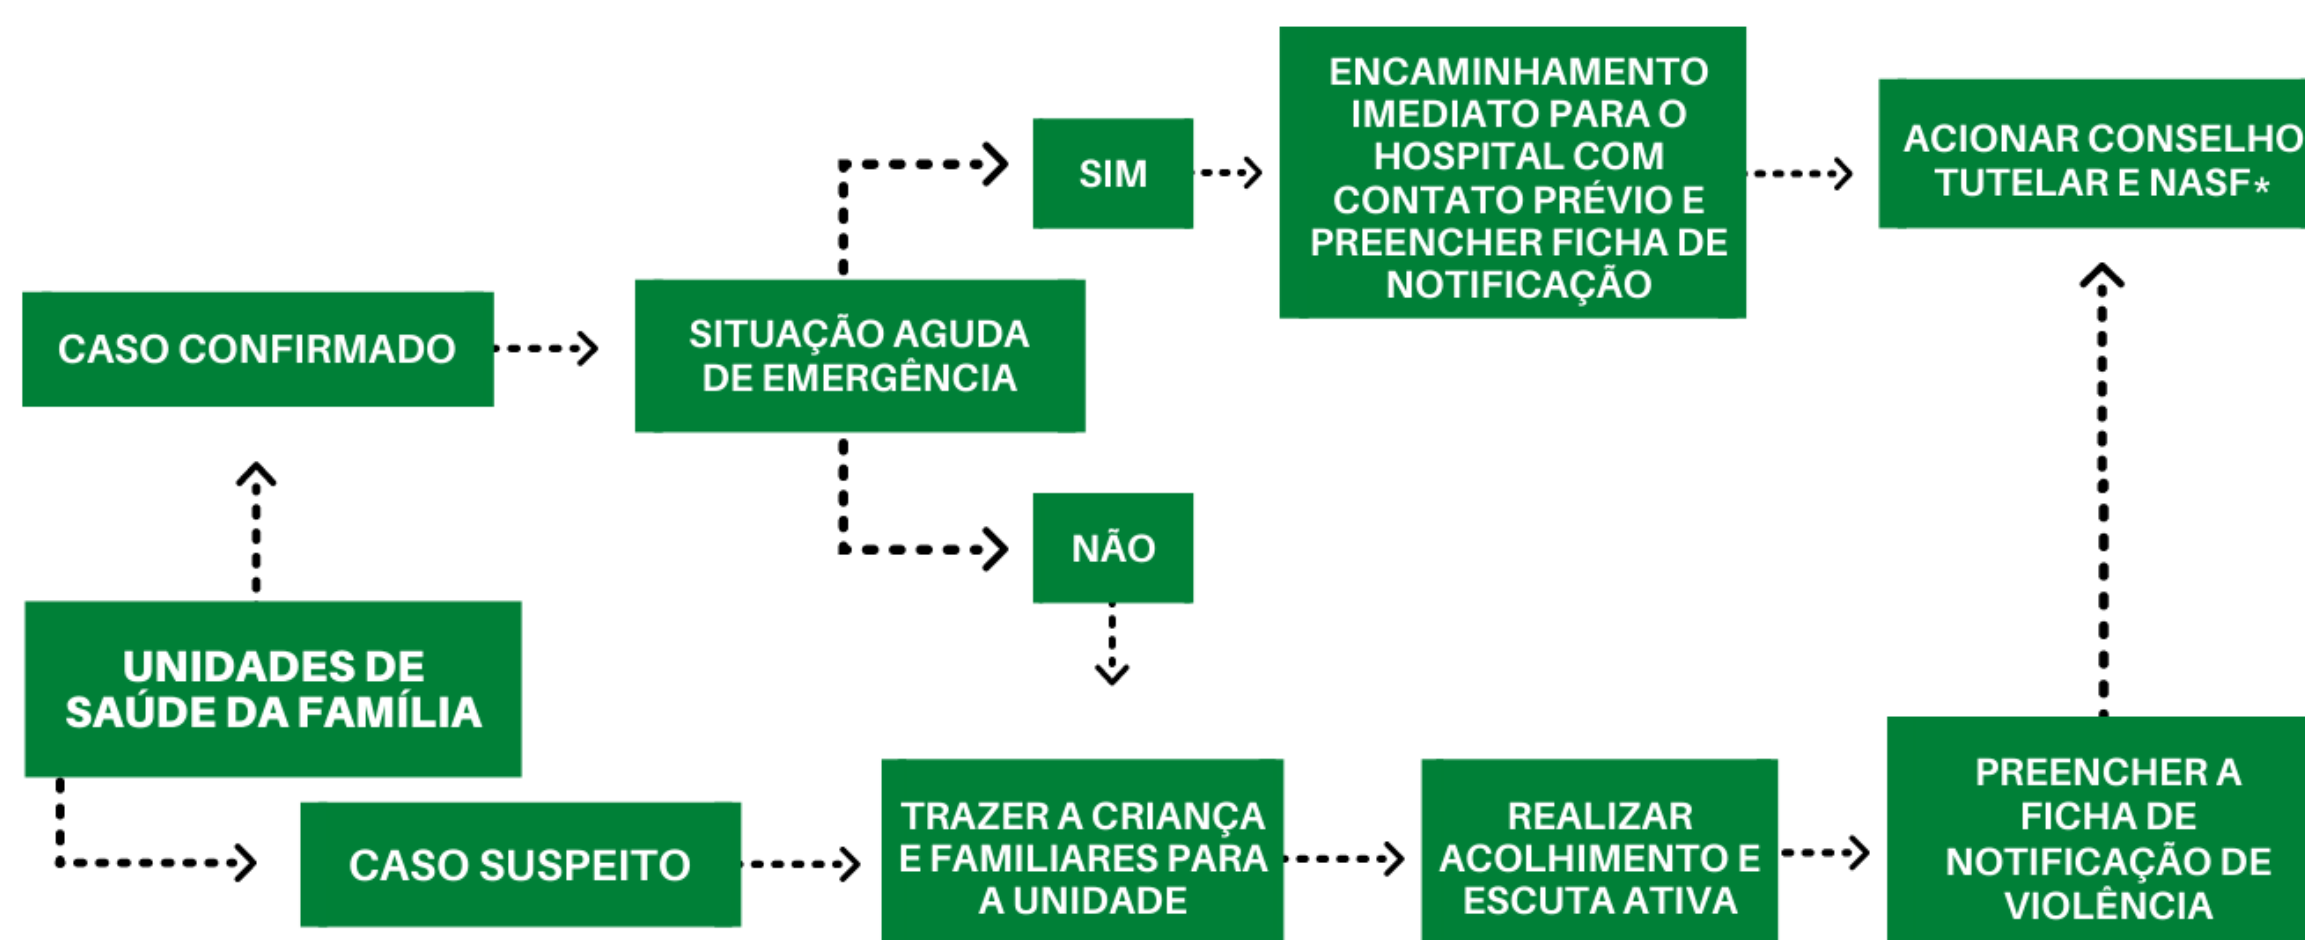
UNIDADES DE SAÚDE DA FAMÍLIA

CASO CONFIRMADO

SITUAÇÃO AGUDA DE EMERGÊNCIA

SIM

ENCAMINHAMENTO IMEDIATO PARA O HOSPITAL COM CONTATO PRÉVIO E PREENCHER FICHA DE NOTIFICAÇÃO

ACIONAR CONSELHO TUTELAR E NASF*

NÃO

CASO SUSPEITO

TRAZER A CRIANÇA E FAMILIARES PARA A UNIDADE

REALIZAR ACOLHIMENTO E ESCUTA ATIVA

PREENCHER A FICHA DE NOTIFICAÇÃO DE VIOLÊNCIA